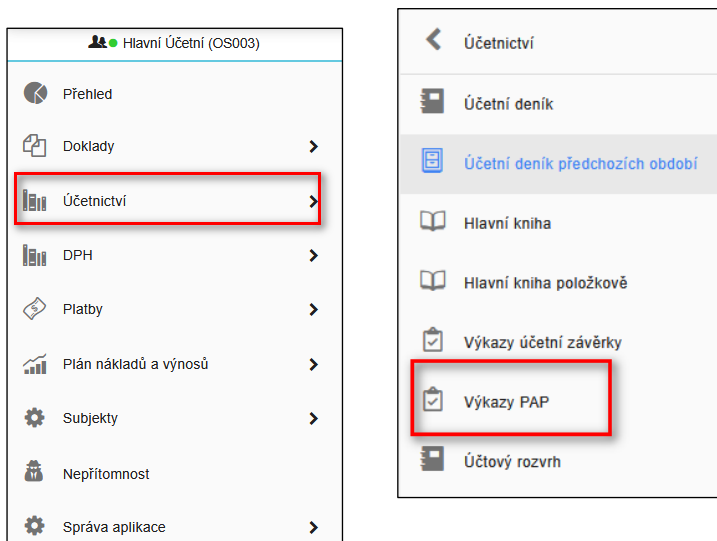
Hlavní Účetní (OS003)

Přehled

Doklady

Účetnictví

DPH

Platby

Plán nákladů a výnosů

Subjekty

Nepřítomnost

Správa aplikace

Účetnictví

Účetní deník

Účetní deník předchozích období

Hlavní kniha

Hlavní kniha položkově

Výkazy účetní závěrky

Výkazy PAP

Účtový rozvrh